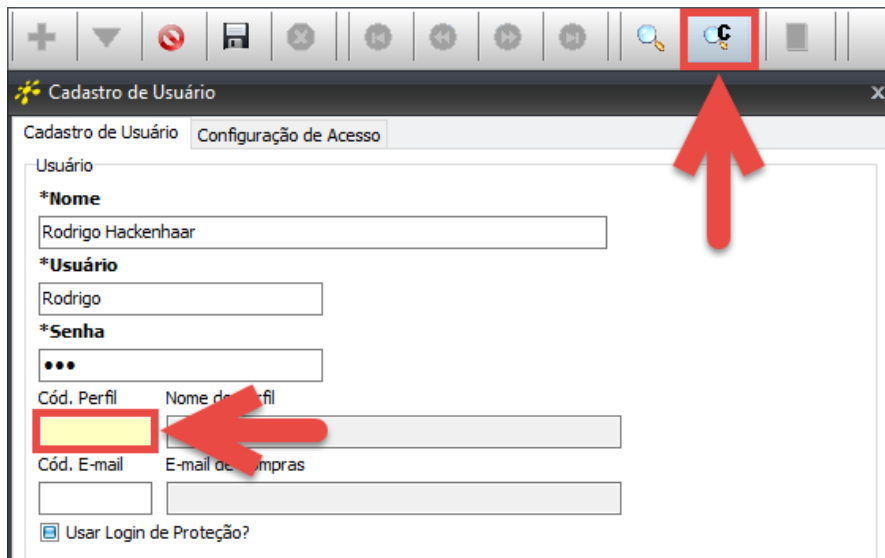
Cadastro de Usuário

Cadastro de Usuário | Configuração de Acesso

Usuário

*Nome

Rodrigo Hackenhaar

*Usuário

Rodrigo

*Senha

•••

Cód. Perfil

Nome d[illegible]rfil

Cód. E-mail

E-mail d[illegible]mpras

Usar Login de Proteção?